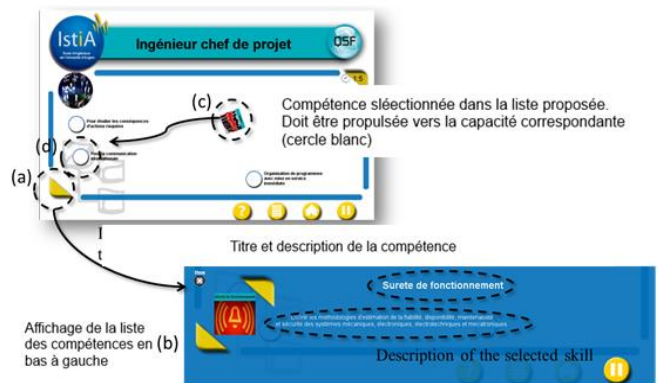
IstiA

Ingénieur chef de projet

OSF

1.5

(c)

Compétence sléectionnée dans la liste proposée. Doit être propulsée vers la capacité correspondante (cercle blanc)

(d)

(a)

Organisation de programmes

Titre et description de la compétence

Surete de fonctionnement

Description of the selected skill

Affichage de la liste des compétences en bas à gauche

(b)